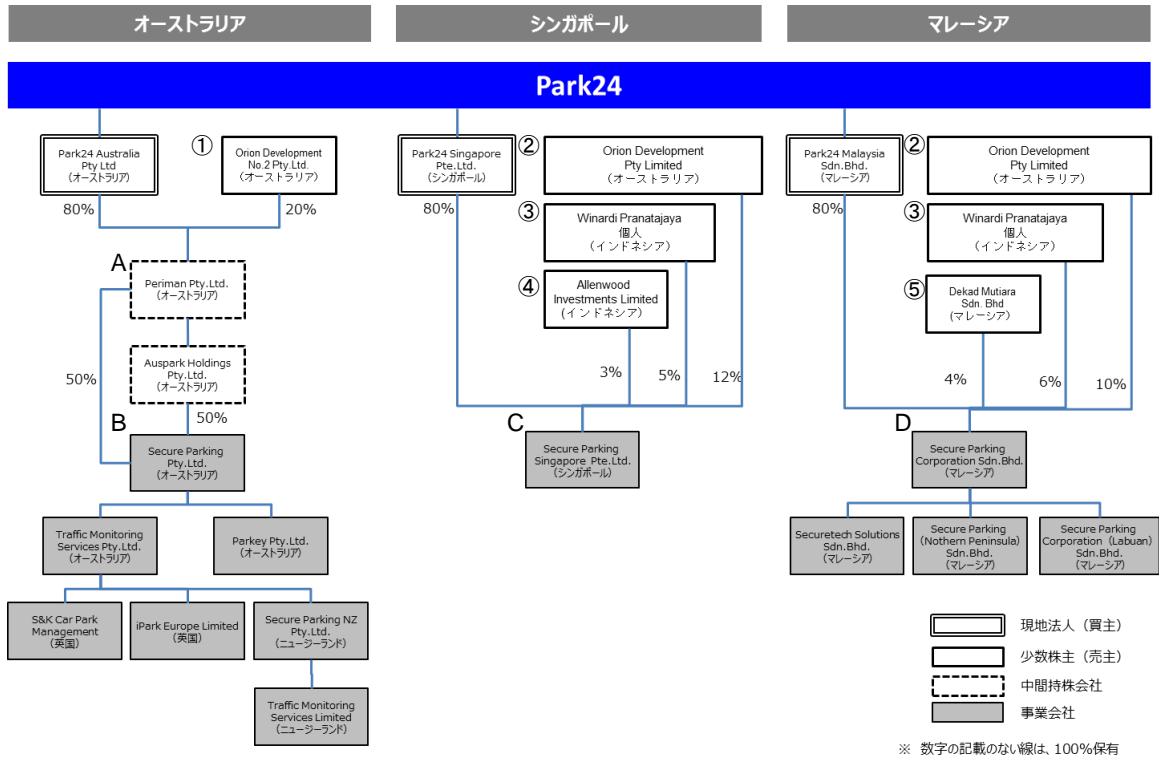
オーストラリア

シンガポール

マレーシア

Park24

Park24 Australia Pty Ltd （オーストラリア）

①

Orion Development No.2 Pty.Ltd. （オーストラリア）

80%

20%

A

Periman Pty.Ltd. （オーストラリア）

50%

Auspark Holdings Pty.Ltd. （オーストラリア）

50%

B

Secure Parking Pty.Ltd. （オーストラリア）

Traffic Monitoring Services Pty.Ltd. （オーストラリア）

Parkey Pty.Ltd. （オーストラリア）

S&K Car Park Management （英国）

iPark Europe Limited （英国）

Secure Parking NZ Pty.Ltd. （ニュージーランド）

Traffic Monitoring Services Limited （ニュージーランド）

Park24 Singapore Pte.Ltd. （シンガポール）

②

Orion Development Pty Limited （オーストラリア）

80%

③

Winardi Pranatajaya 個人 （インドネシア）

④

Allenwood Investments Limited （インドネシア）

3%

5%

12%

C

Secure Parking Singapore Pte.Ltd. （シンガポール）

Park24 Malaysia Sdn.Bhd. （マレーシア）

②

Orion Development Pty Limited （オーストラリア）

80%

③

Winardi Pranatajaya 個人 （インドネシア）

⑤

Dekad Mutiara Sdn. Bhd （マレーシア）

4%

6%

10%

D

Secure Parking Corporation Sdn.Bhd. （マレーシア）

Securetech Solutions Sdn.Bhd. （マレーシア）

Secure Parking (Nothern Peninsula) Sdn.Bhd. （マレーシア）

Secure Parking Corporation（Labuan） Sdn.Bhd. （マレーシア）

現地法人（買主）

少数株主（売主）

中間持株会社

事業会社

※ 数字の記載のない線は、100%保有